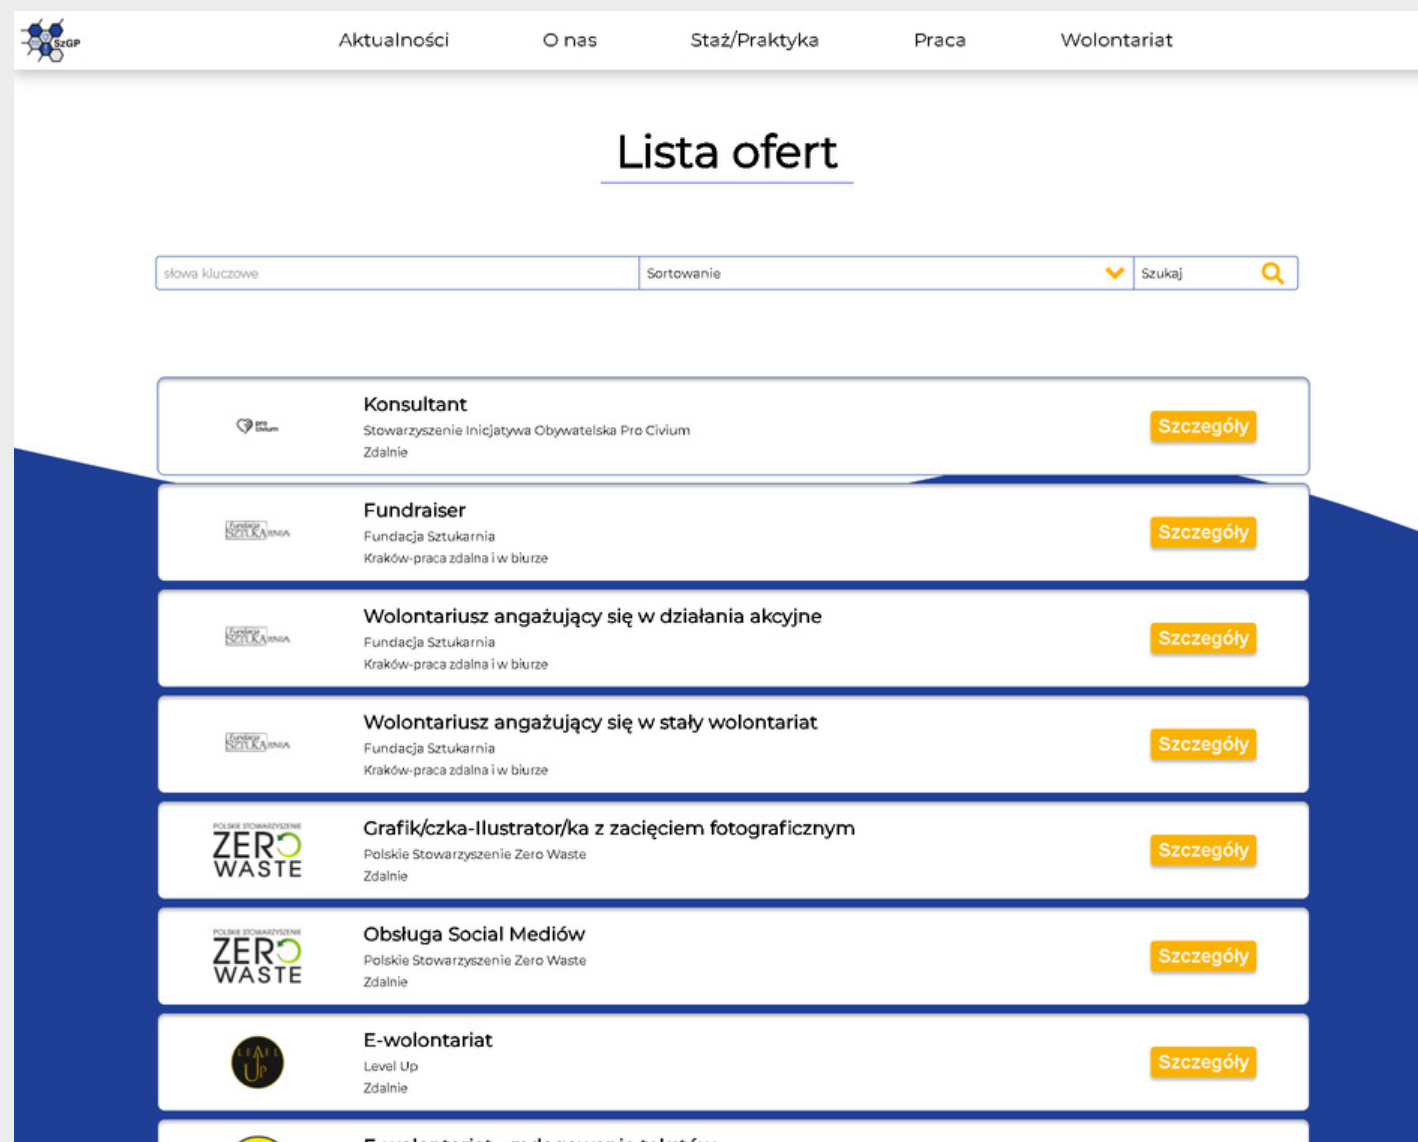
SzGP

Aktualności O nas Staż/Praktyka Praca Wolontariat

Lista ofert

słowa kluczowe
Sortowanie
Szukaj

pro Civium
Konsultant
Stowarzyszenie Inicjatywa Obywatelska Pro Civium
Zdalnie
Szczegóły

Fundacja SZTUKARNIA
Fundraiser
Fundacja Sztukarnia
Kraków-praca zdalna i w biurze
Szczegóły

Fundacja SZTUKARNIA
Wolontariusz angażujący się w działania akcyjne
Fundacja Sztukarnia
Kraków-praca zdalna i w biurze
Szczegóły

Fundacja SZTUKARNIA
Wolontariusz angażujący się w stały wolontariat
Fundacja Sztukarnia
Kraków-praca zdalna i w biurze
Szczegóły

POLSKIE STOWARZYSZENIE ZERO WASTE
Grafik/czka-Ilustrator/ka z zacięciem fotograficznym
Polskie Stowarzyszenie Zero Waste
Zdalnie
Szczegóły

POLSKIE STOWARZYSZENIE ZERO WASTE
Obsługa Social Mediów
Polskie Stowarzyszenie Zero Waste
Zdalnie
Szczegóły

LEVEL UP
E-wolontariat
Level Up
Zdalnie
Szczegóły

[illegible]